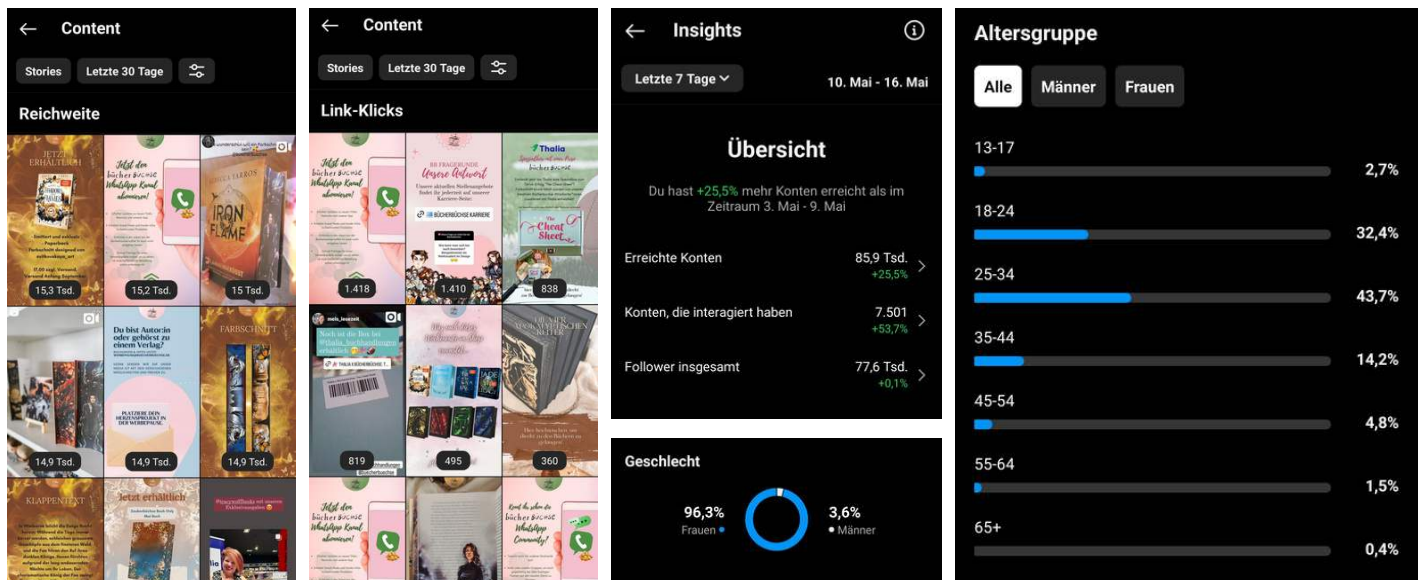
← Content

Stories  Letzte 30 Tage

Reichweite

JETZT ERHÄLTLICH

Jetzt dem bücher Büchse WhatsApp Kanal abonnieren!

REBECCA YARROS

IRON FLAME

15,3 Tsd.  15,2 Tsd.  15 Tsd.

Du bist Autor:in oder gehörst zu einem Verlag?

FARBSCHNITT

14,9 Tsd.  14,9 Tsd.  14,9 Tsd.

KLAPPENTEXT

jetzt erhältlich

← Content

Stories  Letzte 30 Tage

Link-Klicks

Jetzt dem bücher Büchse WhatsApp Kanal abonnieren!

Unsere Antwort

Thalia

The Cheat Sheet

1.418  1.410  838

819  495  360

Jetzt dem bücher Büchse WhatsApp Kanal abonnieren!

← Insights

Letzte 7 Tage  10. Mai - 16. Mai

Übersicht

Du hast +25,5% mehr Konten erreicht als im Zeitraum 3. Mai - 9. Mai

Erreichte Konten  85,9 Tsd. +25,5%

Konten, die interagiert haben  7.501 +53,7%

Follower insgesamt  77,6 Tsd. +0,1%

Geschlecht

96,3% Frauen

3,6% Männer

Altersgruppe

Alle  Männer  Frauen

| 13-17 | 2,7% |
|---|---|
| 18-24 | 32,4% |
| 25-34 | 43,7% |
| 35-44 | 14,2% |
| 45-54 | 4,8% |
| 55-64 | 1,5% |
| 65+ | 0,4% |